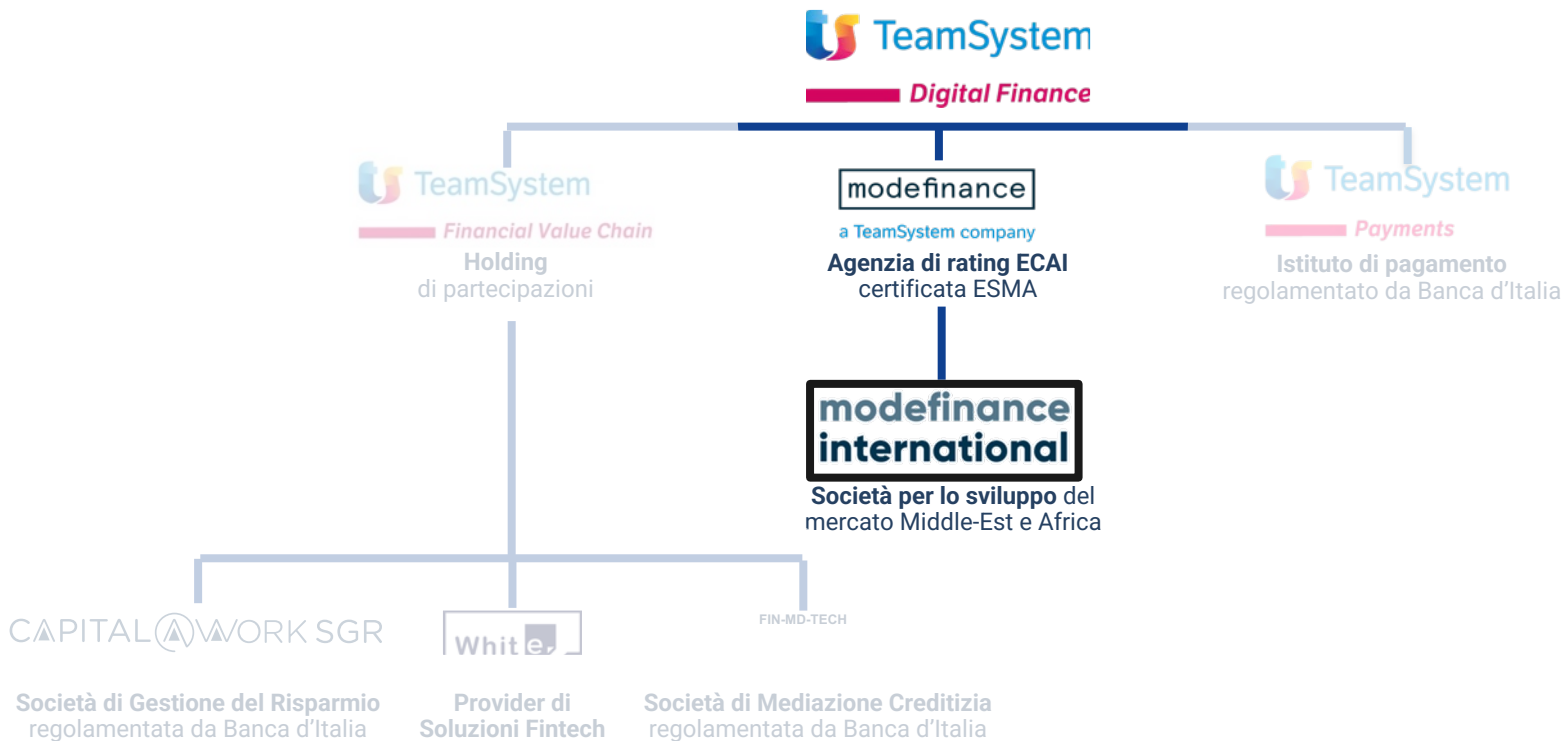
TeamSystem
Digital Finance

TeamSystem
Financial Value Chain
Holding
di partecipazioni

modefinance
a TeamSystem company
Agenzia di rating ECAI
certificata ESMA

TeamSystem
Payments
Istituto di pagamento
regolamentato da Banca d'Italia

modefinance
international
Società per lo sviluppo del
mercato Middle-Est e Africa

CAPITAL WORK SGR
Società di Gestione del Risparmio
regolamentata da Banca d'Italia

White
Provider di
Soluzioni Fintech

FIN-MD-TECH
Società di Mediazione Creditizia
regolamentata da Banca d'Italia